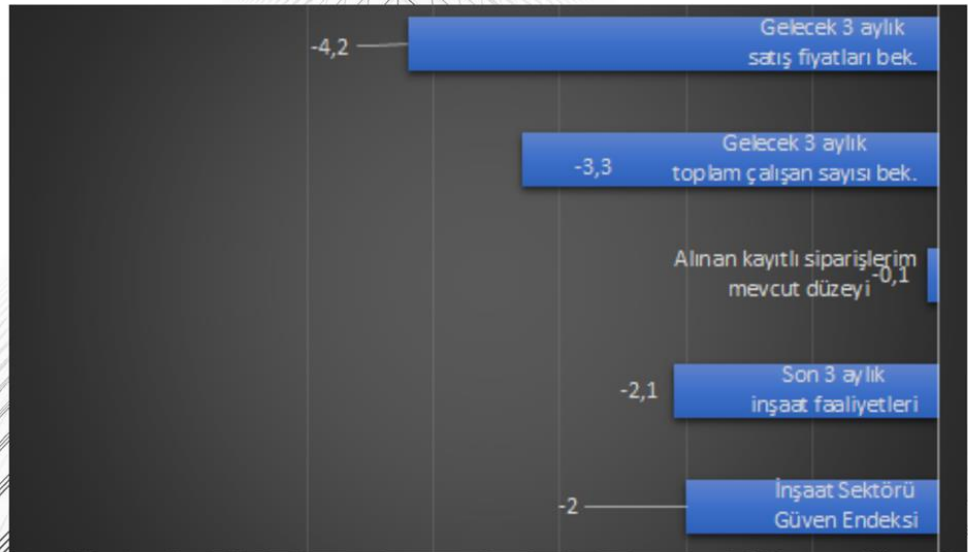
-4,2

Gelecek 3 aylık satış fiyatları bek.

-3,3

Gelecek 3 aylık toplam çalışan sayısı bek.

Alınan kayıtlı siparişlerim mevcut düzeyi

-0,1

-2,1

Son 3 aylık inşaat faaliyetleri

-2

İnşaat Sektörü Güven Endeksi